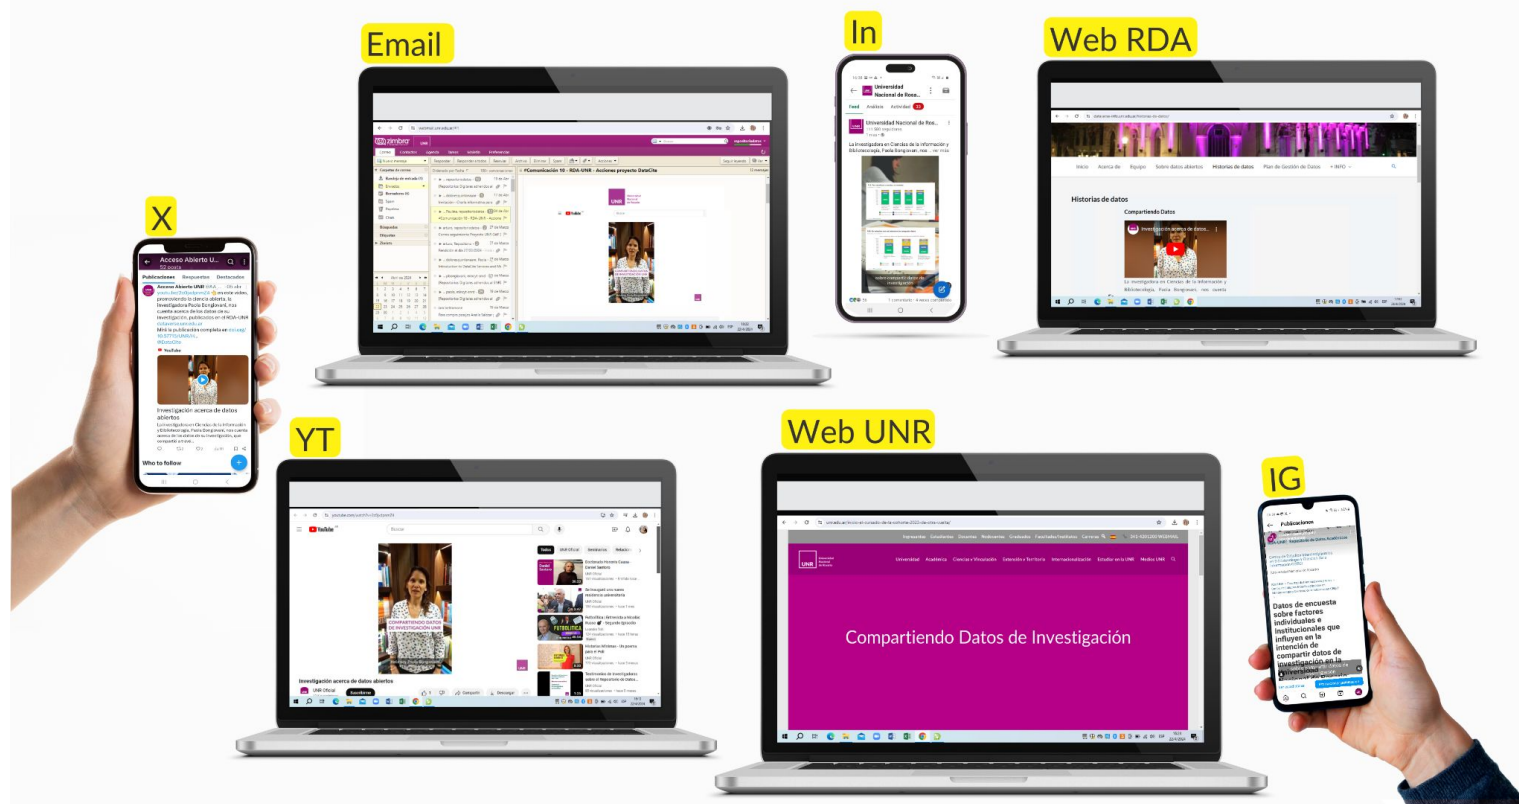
Email

In

Web RDA

X

YT

Web UNR

IG

Acceso Abierto U...
Publicaciones Respuestas Destacados

Investigación acerca de datos abiertos

Who to follow

Universidad Nacional de Rosa...

La Investigadora en Ciencias de la Información y Bibliotecología, Paola Bongiovani, nos ... ver más

Historias de datos
Compartiendo Datos
Investigación acerca de datos...

#Comunicación 10 - RDA-UNR - Acciones proyecto DataCite

Investigación acerca de datos abiertos
UNR Oficial
Suscribirme

COMPARTIENDO DATOS DE INVESTIGACIÓN UNR

Compartiendo Datos de Investigación

Publicaciones

Datos de encuesta sobre factores individuales e institucionales que influyen en la intención de compartir datos de investigación en la